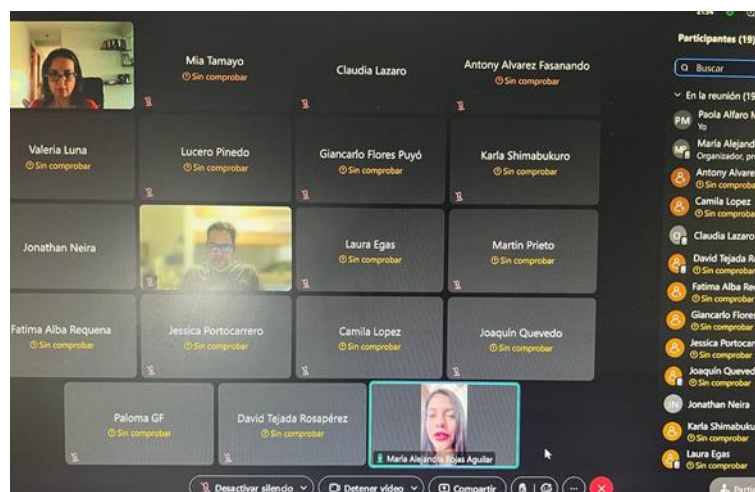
Mia Tamayo
Sin comprobar

Claudia Lazaro

Antony Alvarez Fasanando
Sin comprobar

Valeria Luna
Sin comprobar

Lucero Pinedo
Sin comprobar

Giancarlo Flores Puyó
Sin comprobar

Karla Shimabukuro
Sin comprobar

Jonathan Neira

Laura Egas
Sin comprobar

Martin Prieto
Sin comprobar

Fatima Alba Requena
Sin comprobar

Jessica Portocarrero
Sin comprobar

Camila Lopez
Sin comprobar

Joaquin Quevedo
Sin comprobar

Paloma GF
Sin comprobar

David Tejada Rosapérez
Sin comprobar

María Alejandra Rojas Aguilar

Desactivar silencio
Detener video
Compartir

Participantes (19)
Buscar
En la reunión (19
PM Paola Alfaro M
Yo
MP María Alejand
Organizador, pr
Antony Alvare
Sin comproba
Camila Lopez
Sin comproba
Claudia Lazaro
David Tejada R
Sin comproba
Fatima Alba Re
Sin comproba
Giancarlo Flores
Sin comproba
Jessica Portocar
Sin comproba
Joaquin Queved
Sin comprobar
JN Jonathan Neira
Karla Shimabuku
Sin comprobar
Laura Egas
Sin comprobar
Parti